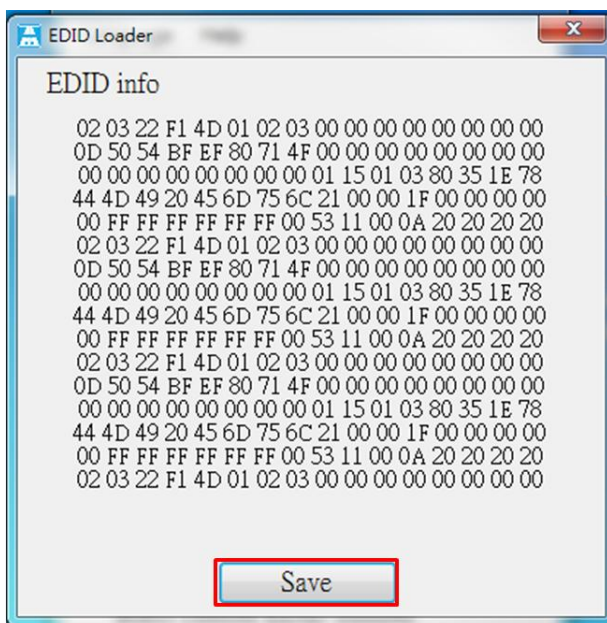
EDID Loader

EDID info

02 03 22 F1 4D 01 02 03 00 00 00 00 00 00 00 00
0D 50 54 BF EF 80 71 4F 00 00 00 00 00 00 00 00
00 00 00 00 00 00 00 00 01 15 01 03 80 35 1E 78
44 4D 49 20 45 6D 75 6C 21 00 00 1F 00 00 00 00
00 FF FF FF FF FF FF 00 53 11 00 0A 20 20 20 20
02 03 22 F1 4D 01 02 03 00 00 00 00 00 00 00 00
0D 50 54 BF EF 80 71 4F 00 00 00 00 00 00 00 00
00 00 00 00 00 00 00 00 01 15 01 03 80 35 1E 78
44 4D 49 20 45 6D 75 6C 21 00 00 1F 00 00 00 00
00 FF FF FF FF FF FF 00 53 11 00 0A 20 20 20 20
02 03 22 F1 4D 01 02 03 00 00 00 00 00 00 00 00
0D 50 54 BF EF 80 71 4F 00 00 00 00 00 00 00 00
00 00 00 00 00 00 00 00 01 15 01 03 80 35 1E 78
44 4D 49 20 45 6D 75 6C 21 00 00 1F 00 00 00 00
00 FF FF FF FF FF FF 00 53 11 00 0A 20 20 20 20
02 03 22 F1 4D 01 02 03 00 00 00 00 00 00 00 00

Save